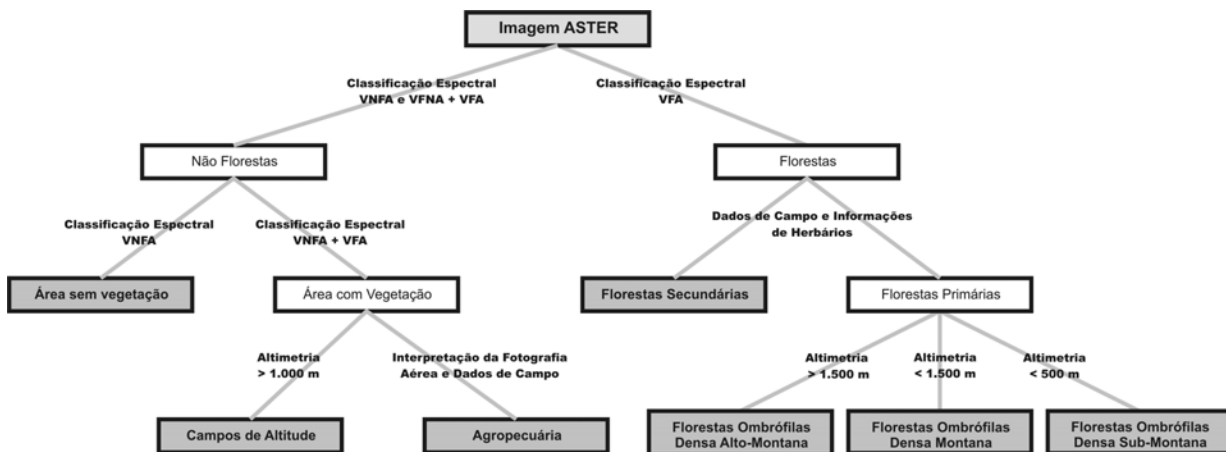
Imagem ASTER

Classificação Espectral
VNFA e VFNA + VFA

Classificação Espectral
VFA

Não Florestas

Florestas

Classificação Espectral
VNFA

Classificação Espectral
VNFA + VFA

Dados de Campo e Informações de Herbários

Área sem vegetação

Área com Vegetação

Florestas Secundárias

Florestas Primárias

Altimetria
> 1.000 m

Interpretação da Fotografia Aérea e Dados de Campo

Altimetria
> 1.500 m

Altimetria
< 1.500 m

Altimetria
< 500 m

Campos de Altitude

Agropecuária

Florestas Ombrófilas
Densa Alto-Montana

Florestas Ombrófilas
Densa Montana

Florestas Ombrófilas
Densa Sub-Montana